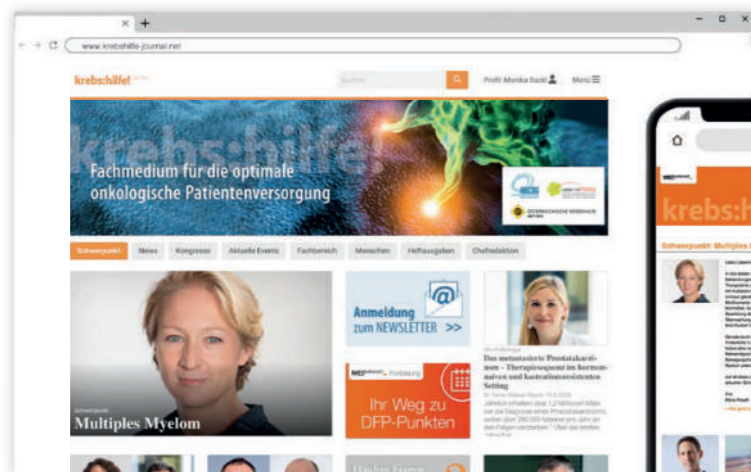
www.krebshilfe-journal.net

krebs:hilfe!

Suchen

Profil: Monika Sacki

Menü

krebs:hilfe!

Fachmedium für die optimale onkologische Patientenversorgung

Schwerpunkt | News | Kongresse | Aktuelle Events | Fachbereich | Menschen | Heftausgaben | Chefredaktion

Schwerpunkt

Multiples Myelom

Anmeldung zum NEWSLETTER >>

MED Fortbildung

Ihr Weg zu DFP-Punkten

Das metastasierte Prostatakarzinom – Therapiesequenz im hormonnaiven und kastrationsresistenten Setting

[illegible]

krebs:hil

Schwerpunkt: Multiples M

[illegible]